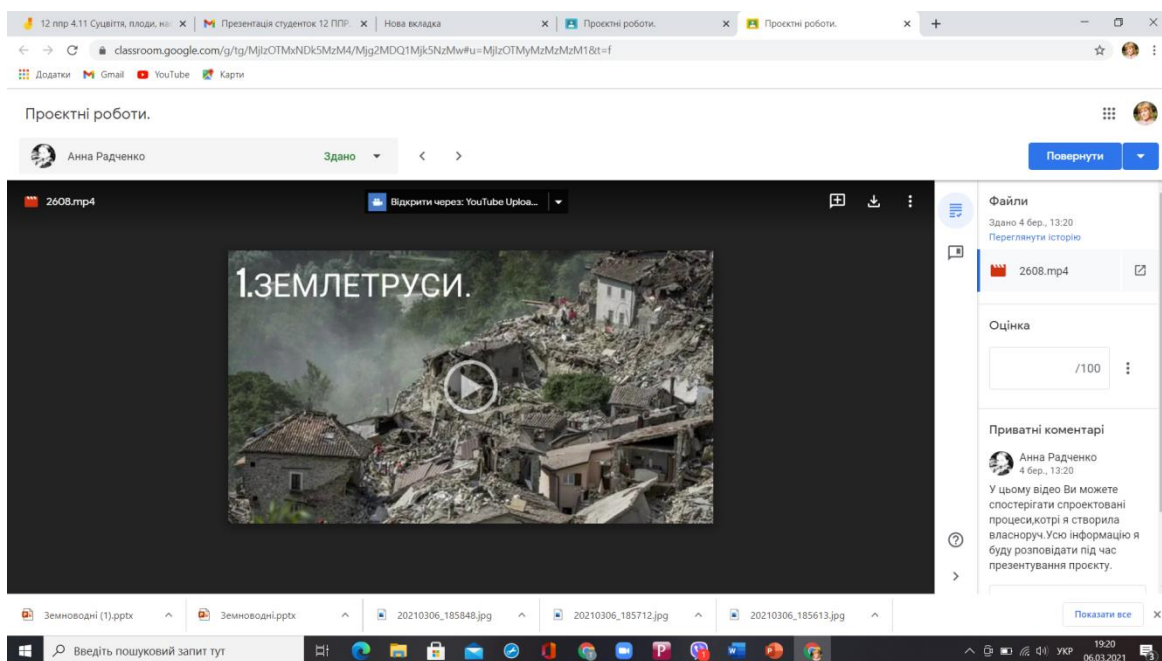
12 ппр 4.11 Суцвіття, плоди, на: ×
Презентація студенток 12 ППР ×
Нова вкладка ×
Проектні роботи. ×
Проектні роботи. ×
+

classroom.google.com/g/tg/MjIzOTMxNDk5MzM4/Mjg2MDQ1Mjk5NzMw#u=MjIzOTMyMzMzMzM1&t=f

Додатки Gmail YouTube Карти

Проєктні роботи.

Анна Радченко
Здано
Повернути

2608.mp4
Відкрити через: YouTube Uploa...

1.ЗЕМЛЕТРУСИ.

Файли
Здано 4 бер., 13:20
Переглянути історію
2608.mp4

Оцінка
/100

Приватні коментарі
Анна Радченко
4 бер., 13:20
У цьому відео Ви можете спостерігати спроектовані процеси,котрі я створила власноруч.Усю інформацію я буду розповідати під час презентування проєкту.

Земноводні (1).pptx
Земноводні.pptx
20210306_185848.jpg
20210306_185712.jpg
20210306_185613.jpg
Показати все

Введіть пошуковий запит тут
УКР
19:20
06.03.2021